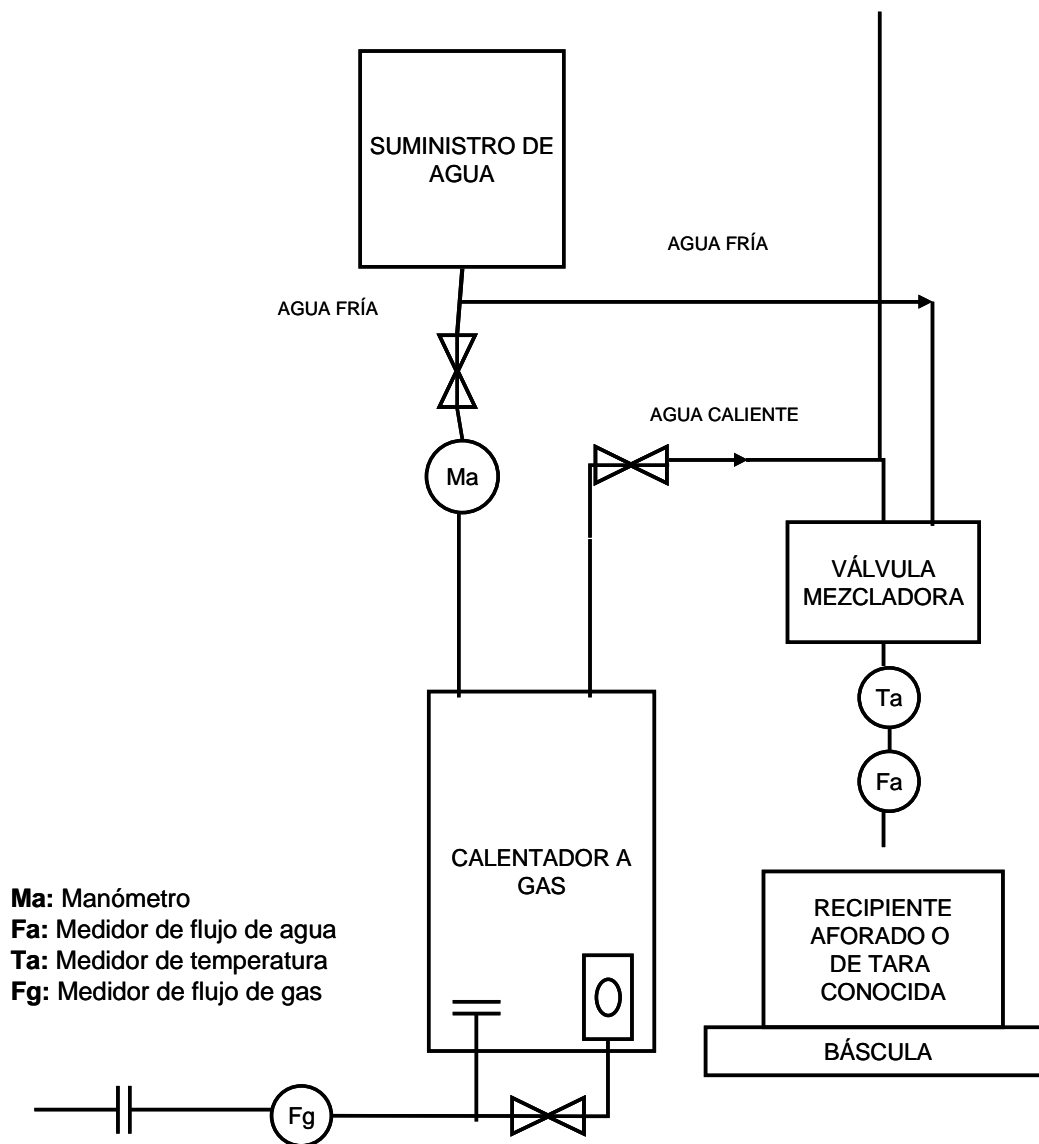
SUMINISTRO DE AGUA

AGUA FRÍA

AGUA FRÍA

AGUA CALIENTE

Ma

VÁLVULA MEZCLADORA

Ta

Fa

CALENTADOR A GAS

RECIPIENTE AFORADO O DE TARA CONOCIDA

BÁSCULA

Fg

**Ma:** Manómetro
**Fa:** Medidor de flujo de agua
**Ta:** Medidor de temperatura
**Fg:** Medidor de flujo de gas